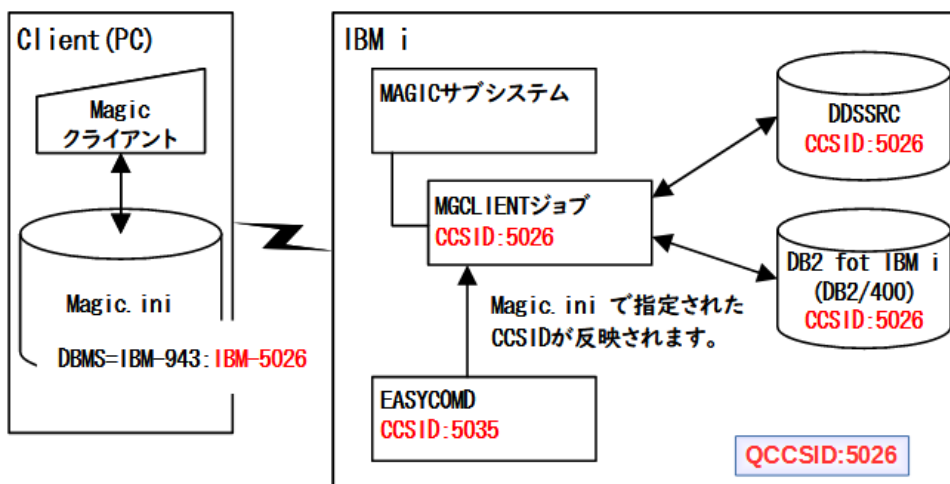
Client(PC)

Magic
クライアント

Magic.ini

DBMS=IBM-943:IBM-5026

IBM i

MAGICサブシステム

MGCLIENTジョブ
CCSID:5026

Magic.ini で指定された
CCSIDが反映されます。

EASYCOMD
CCSID:5035

DDSSRC
CCSID:5026

DB2 fot IBM i
(DB2/400)
CCSID:5026

QCCSID:5026